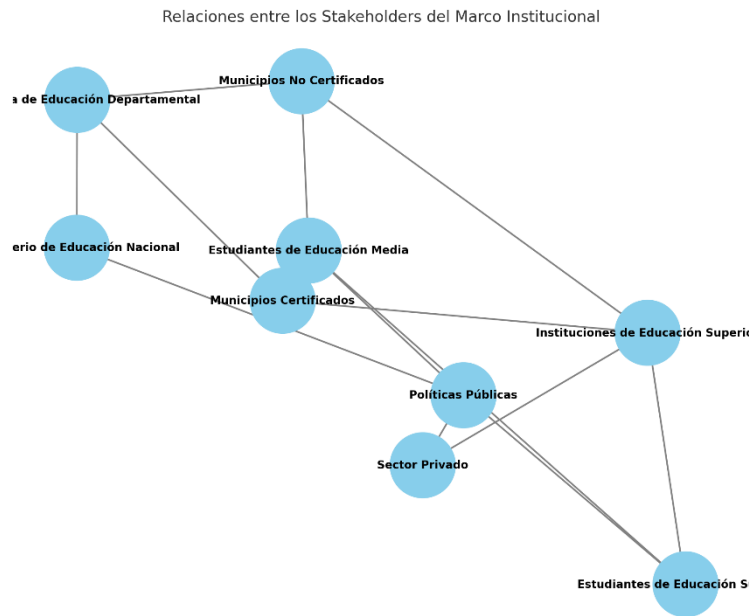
Relaciones entre los Stakeholders del Marco Institucional

a de Educación Departamental

Municipios No Certificados

erio de Educación Nacional

Estudiantes de Educación Media

Municipios Certificados

Instituciones de Educación Superio

Políticas Públicas

Sector Privado

Estudiantes de Educación S